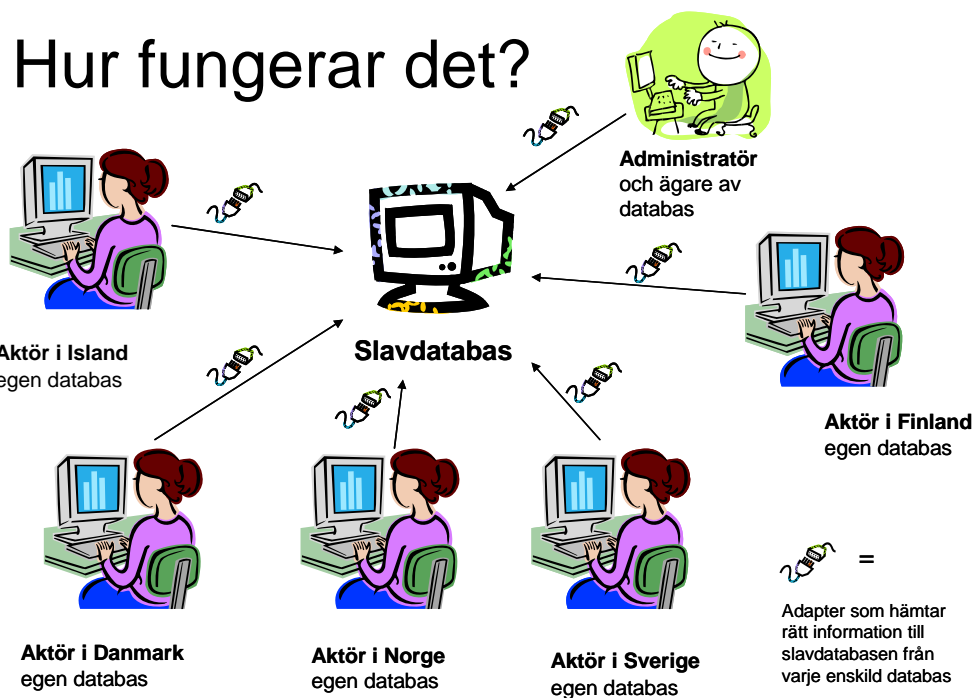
Hur fungerar det?

Administratör och ägare av databas

Slavdatabas

Aktör i Island egen databas

Aktör i Finland egen databas

Aktör i Danmark egen databas

Aktör i Norge egen databas

Aktör i Sverige egen databas

=

Adapter som hämtar rätt information till slavdatabasen från varje enskild databas